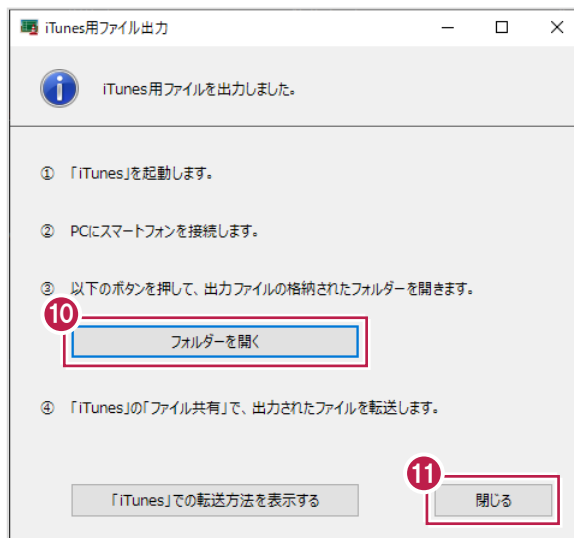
iTunes用ファイル出力

iTunes用ファイルを出力しました。

① 「iTunes」を起動します。

② PCにスマートフォンを接続します。

③ 以下のボタンを押して、出力ファイルの格納されたフォルダーを開きます。

10

フォルダーを開く

④ 「iTunes」の「ファイル共有」で、出力されたファイルを転送します。

11

「iTunes」での転送方法を表示する

閉じる